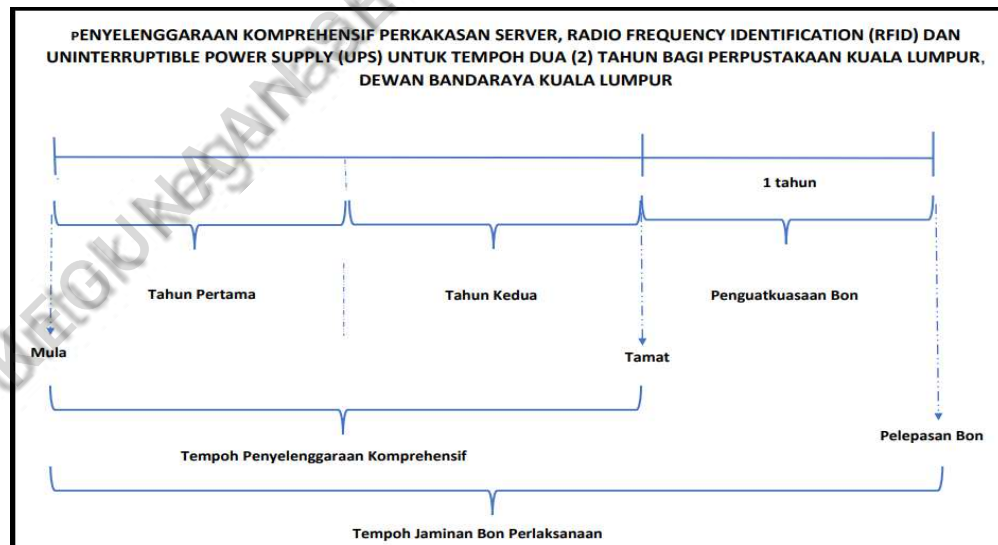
PENYELENGGARAAN KOMPREHENSIF PERKAKASAN SERVER, RADIO FREQUENCY IDENTIFICATION (RFID) DAN UNINTERRUPTIBLE POWER SUPPLY (UPS) UNTUK TEMPOH DUA (2) TAHUN BAGI PERPUSTAKAAN KUALA LUMPUR, DEWAN BANDARAYA KUALA LUMPUR

1 tahun

Tahun Pertama

Tahun Kedua

Penguatkuasaan Bon

Mula

Tamat

Pelepasan Bon

Tempoh Penyelenggaraan Komprehensif

Tempoh Jaminan Bon Perlaksanaan